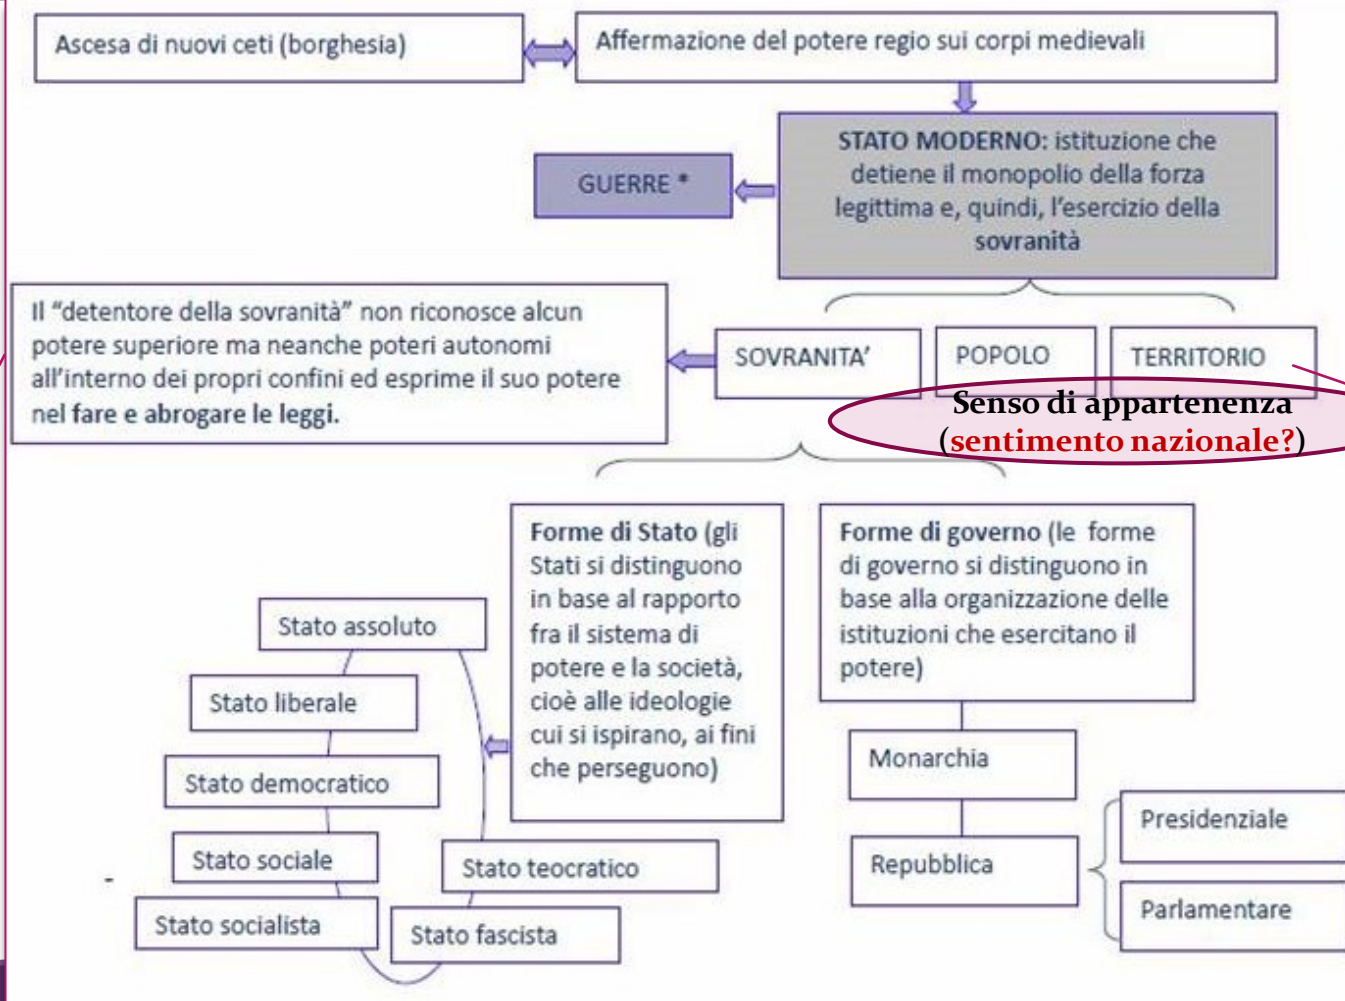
Ascesa di nuovi ceti (borghesia)

Affermazione del potere regio sui corpi medievali

**STATO MODERNO:** istituzione che detiene il monopolio della forza legittima e, quindi, l'esercizio della sovranità

GUERRE *

Il "detentore della sovranità" non riconosce alcun potere superiore ma neanche poteri autonomi all'interno dei propri confini ed esprime il suo potere nel **fare e abrogare le leggi.**

SOVRANITA'

POPOLO

TERRITORIO

Senso di appartenenza (sentimento nazionale?)

**Forme di Stato** (gli Stati si distinguono in base al rapporto fra il sistema di potere e la società, cioè alle ideologie cui si ispirano, ai fini che perseguono)

**Forme di governo** (le forme di governo si distinguono in base alla organizzazione delle istituzioni che esercitano il potere)

Stato assoluto

Stato liberale

Stato democratico

Stato sociale

Stato socialista

Stato teocratico

Stato fascista

Monarchia

Repubblica

Presidenziale

Parlamentare